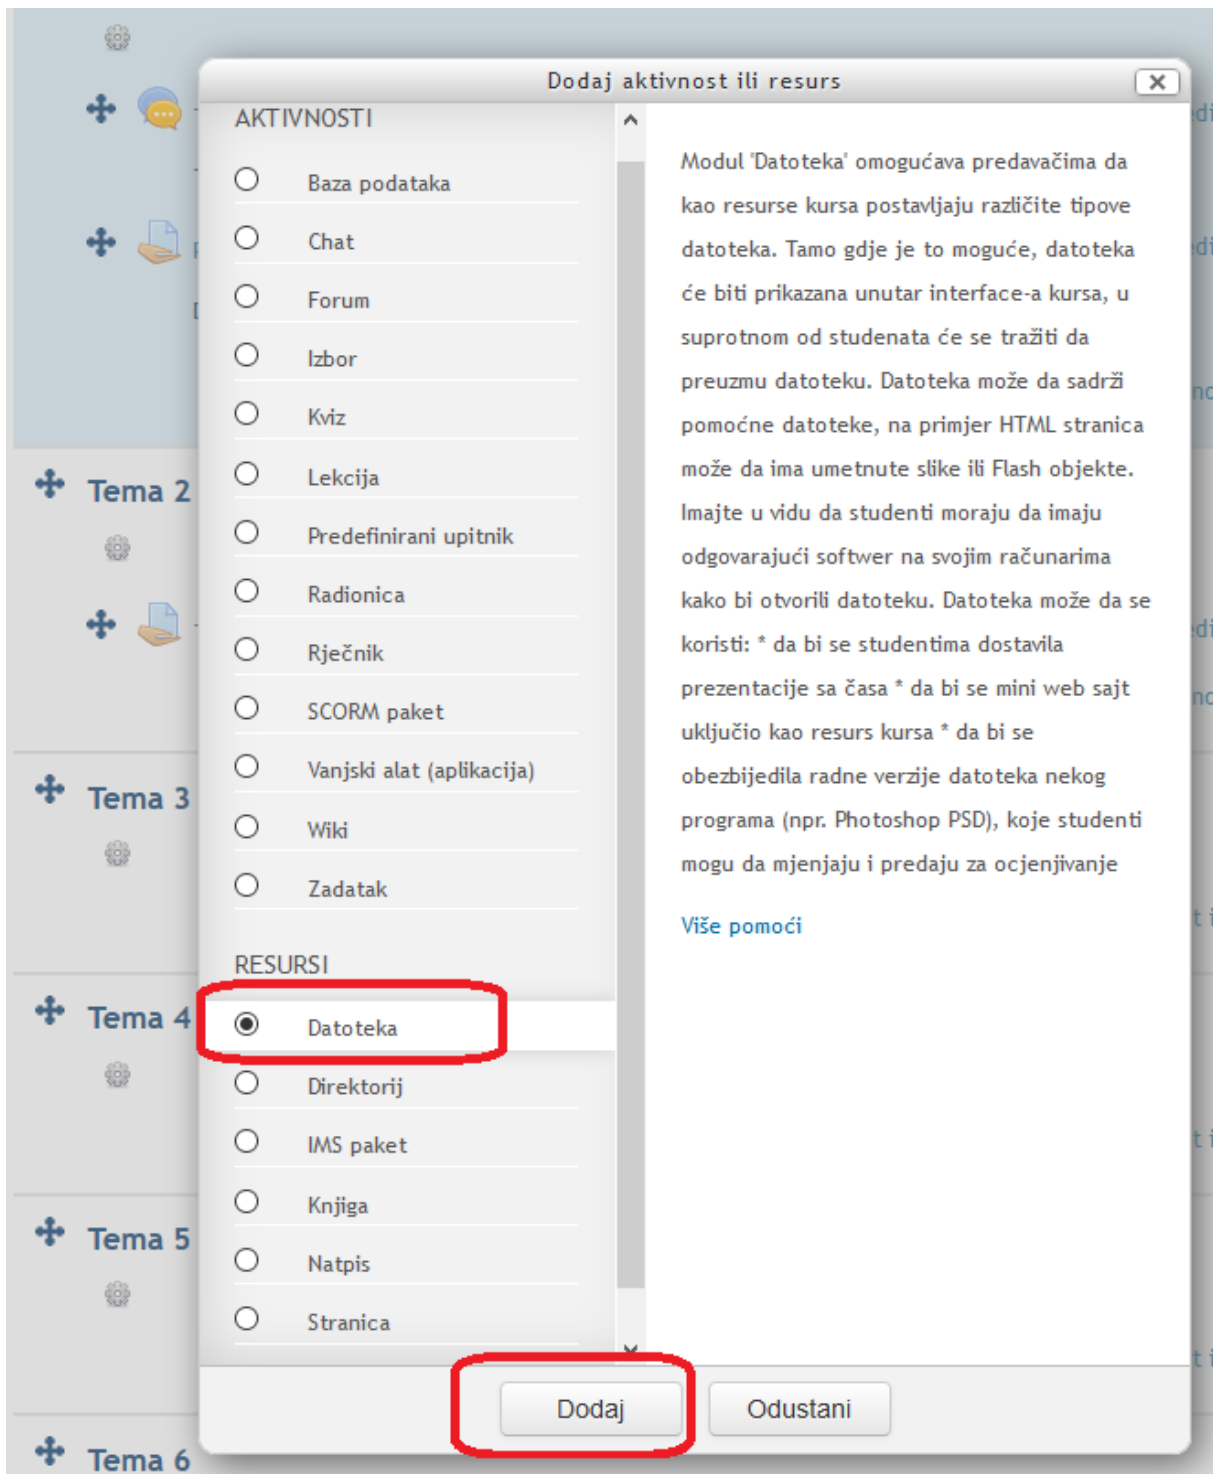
Dodaj aktivnost ili resurs

AKTIVNOSTI

Baza podataka
Chat
Forum
Izbor
Kviz
Lekcija
Predefinirani upitnik
Radionica
Rječnik
SCORM paket
Vanjski alat (aplikacija)
Wiki
Zadatak

RESURSI

Datoteka
Direktorij
IMS paket
Knjiga
Natpis
Stranica

Modul 'Datoteka' omogućava predavačima da kao resurse kursa postavljaju različite tipove datoteka. Tamo gdje je to moguće, datoteka će biti prikazana unutar interface-a kursa, u suprotnom od studenata će se tražiti da preuzmu datoteku. Datoteka može da sadrži pomoćne datoteke, na primjer HTML stranica može da ima umetnute slike ili Flash objekte. Imajte u vidu da studenti moraju da imaju odgovarajući softwer na svojim računarima kako bi otvorili datoteku. Datoteka može da se koristi: * da bi se studentima dostavila prezentacije sa časa * da bi se mini web sajt uključio kao resurs kursa * da bi se obezbijedila radne verzije datoteka nekog programa (npr. Photoshop PSD), koje studenti mogu da mjenjaju i predaju za ocjenjivanje

Više pomoći

Dodaj
Odustani

Tema 2
Tema 3
Tema 4
Tema 5
Tema 6